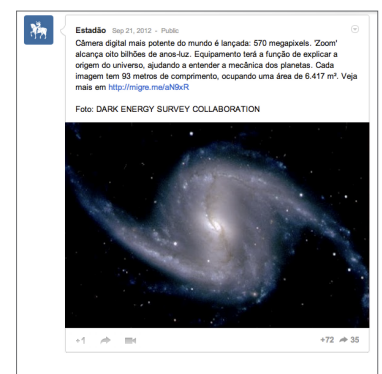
Estadão Sep 21, 2012 - Public

Câmera digital mais potente do mundo é lançada: 570 megapixels. 'Zoom' alcança oito bilhões de anos-luz. Equipamento terá a função de explicar a origem do universo, ajudando a entender a mecânica dos planetas. Cada imagem tem 93 metros de comprimento, ocupando uma área de 6.417 m². Veja mais em http://migre.me/aN9xR

Foto: DARK ENERGY SURVEY COLLABORATION

+1

+72 35